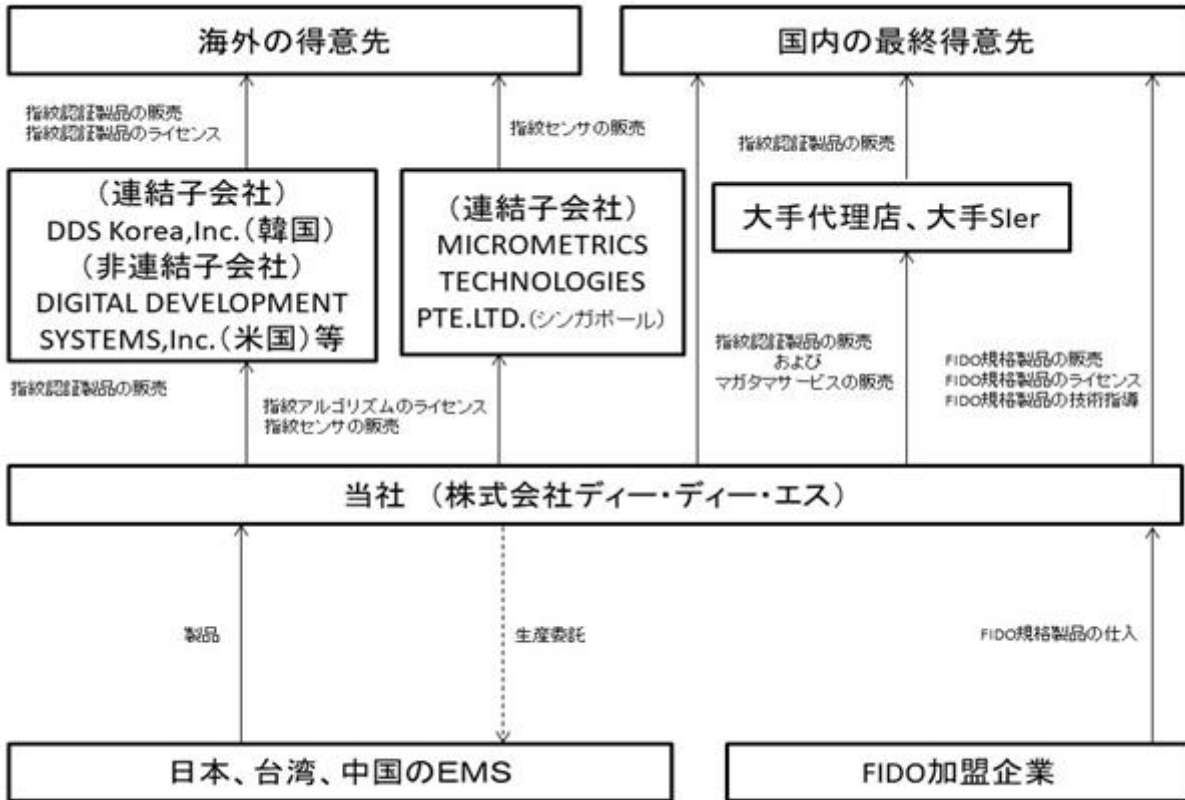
海外の得意先

国内の最終得意先

指紋認証製品の販売
指紋認証製品のライセンス

指紋センサの販売

指紋認証製品の販売

（連結子会社）
DDS Korea,Inc.（韓国）
（非連結子会社）
DIGITAL DEVELOPMENT SYSTEMS,Inc.（米国）等

（連結子会社）
MICROMETRICS TECHNOLOGIES PTE.LTD.（シンガポール）

大手代理店、大手SIer

指紋認証製品の販売

指紋アルゴリズムのライセンス
指紋センサの販売

指紋認証製品の販売
および
マガタマサービスの販売

FIDO規格製品の販売
FIDO規格製品のライセンス
FIDO規格製品の技術指導

当社 （株式会社ディー・ディー・エス）

製品

生産委託

FIDO規格製品の仕入

日本、台湾、中国のEMS

FIDO加盟企業